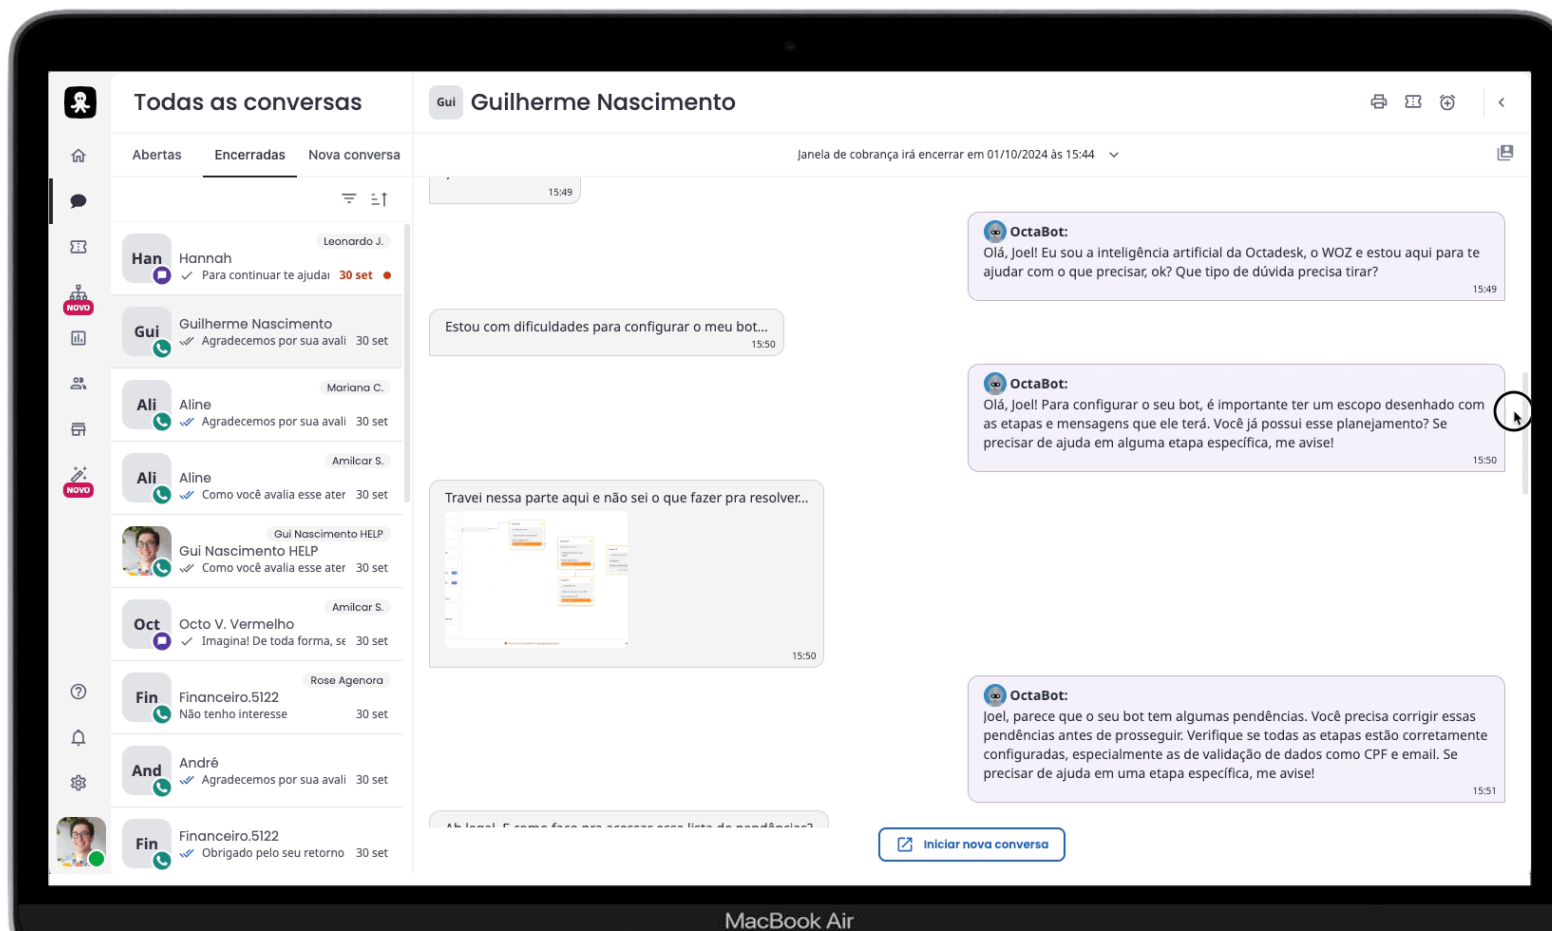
NOVO

NOVO

Todas as conversas

Abertas | Encerradas | Nova conversa

Leonardo J.
Han Hannah
Para continuar te ajudar 30 set

Gui Guilherme Nascimento
Agradecemos por sua avali 30 set

Mariana C.
Ali Aline
Agradecemos por sua avali 30 set

Amilcar S.
Ali Aline
Como você avalia esse ater 30 set

Gui Nascimento HELP
Gui Nascimento HELP
Como você avalia esse ater 30 set

Amilcar S.
Oct Octo V. Vermelho
Imagina! De toda forma, se 30 set

Rose Agenora
Fin Financeiro.5122
Não tenho interesse 30 set

And André
Agradecemos por sua avali 30 set

Fin Financeiro.5122
Obrigado pelo seu retorno 30 set

Gui Guilherme Nascimento

Janela de cobrança irá encerrar em 01/10/2024 às 15:44

15:49

OctaBot:
Olá, Joel! Eu sou a inteligência artificial da Octadesk, o WOZ e estou aqui para te ajudar com o que precisar, ok? Que tipo de dúvida precisa tirar?
15:49

Estou com dificuldades para configurar o meu bot...
15:50

OctaBot:
Olá, Joel! Para configurar o seu bot, é importante ter um escopo desenhado com as etapas e mensagens que ele terá. Você já possui esse planejamento? Se precisar de ajuda em alguma etapa específica, me avise!
15:50

Travei nessa parte aqui e não sei o que fazer pra resolver...
15:50

OctaBot:
Joel, parece que o seu bot tem algumas pendências. Você precisa corrigir essas pendências antes de prosseguir. Verifique se todas as etapas estão corretamente configuradas, especialmente as de validação de dados como CPF e email. Se precisar de ajuda em uma etapa específica, me avise!
15:51

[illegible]

Iniciar nova conversa

MacBook Air